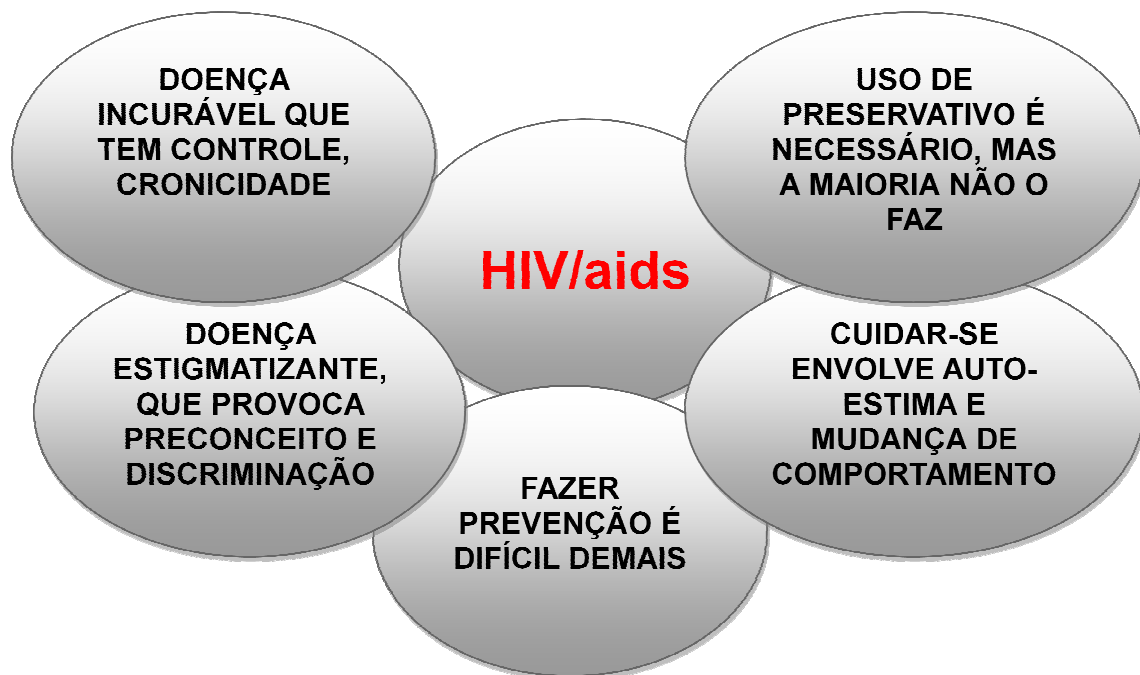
HIV/aids

DOENÇA INCURÁVEL QUE TEM CONTROLE, CRONICIDADE

USO DE PRESERVATIVO É NECESSÁRIO, MAS A MAIORIA NÃO O FAZ

DOENÇA ESTIGMATIZANTE, QUE PROVOCA PRECONCEITO E DISCRIMINAÇÃO

CUIDAR-SE ENVOLVE AUTO-ESTIMA E MUDANÇA DE COMPORTAMENTO

FAZER PREVENÇÃO É DIFÍCIL DEMAIS